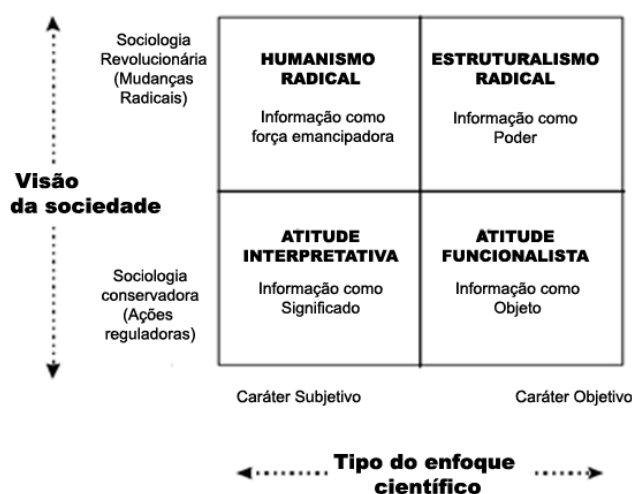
Sociologia Revolucionária (Mudanças Radicais)

Visão da sociedade

Sociologia conservadora (Ações reguladoras)

| HUMANISMO RADICAL<br>Informação como força emancipadora | ESTRUTURALISMO RADICAL<br>Informação como Poder |
|---|---|
| ATITUDE INTERPRETATIVA<br>Informação como Significado | ATITUDE FUNCIONALISTA<br>Informação como Objeto |

Caráter Subjetivo

Caráter Objetivo

Tipo do enfoque científico